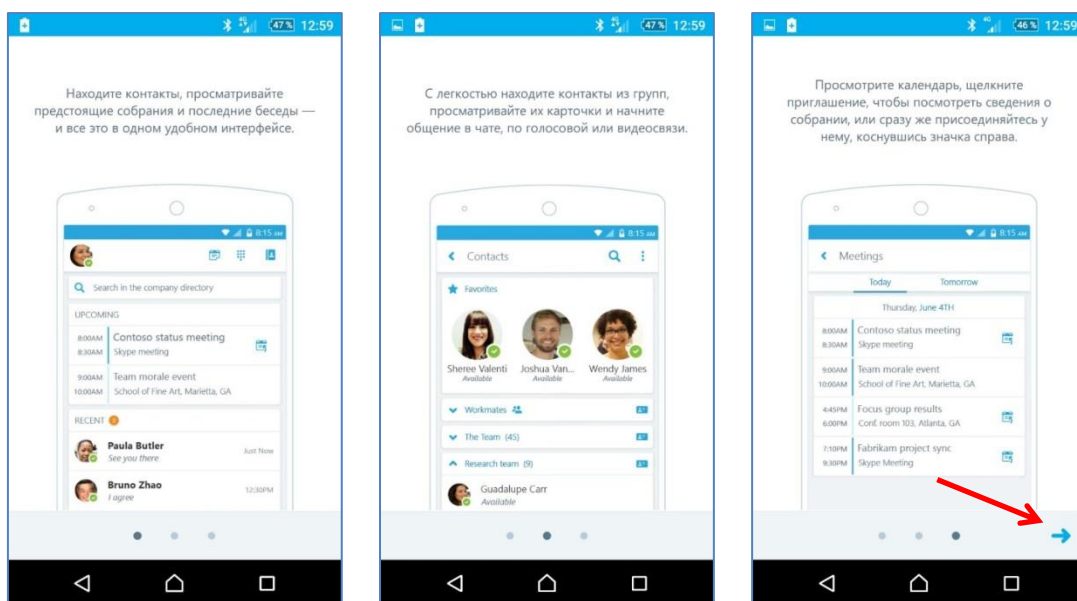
47% 12:59

Находите контакты, просматривайте предстоящие собрания и последние беседы — и все это в одном удобном интерфейсе.

8:15 AM

Search in the company directory

UPCOMING

8:00AM 8:30AM Contoso status meeting Skype meeting

9:00AM 10:00AM Team morale event School of Fine Art, Marietta, GA

RECENT 2

Paula Butler See you there Just Now

Bruno Zhao I agree 12:30PM

47% 12:59

С легкостью находите контакты из групп, просматривайте их карточки и начните общение в чате, по голосовой или видеосвязи.

8:15 AM

Contacts

Favorites

Sheree Valenti Available

Joshua Van... Available

Wendy James Available

Workmates

The Team (45)

Research team (9)

Guadalupe Carr Available

46% 12:59

Просмотрите календарь, щелкните приглашение, чтобы посмотреть сведения о собрании, или сразу же присоединяйтесь к нему, коснувшись значка справа.

8:15 AM

Meetings

Today Tomorrow

Thursday, June 4TH

8:00AM 8:30AM Contoso status meeting Skype meeting

9:00AM 10:00AM Team morale event School of Fine Art, Marietta, GA

4:45PM 6:00PM Focus group results Conf. room 103, Atlanta, GA

7:10PM 9:30PM Fabrikam project sync Skype Meeting